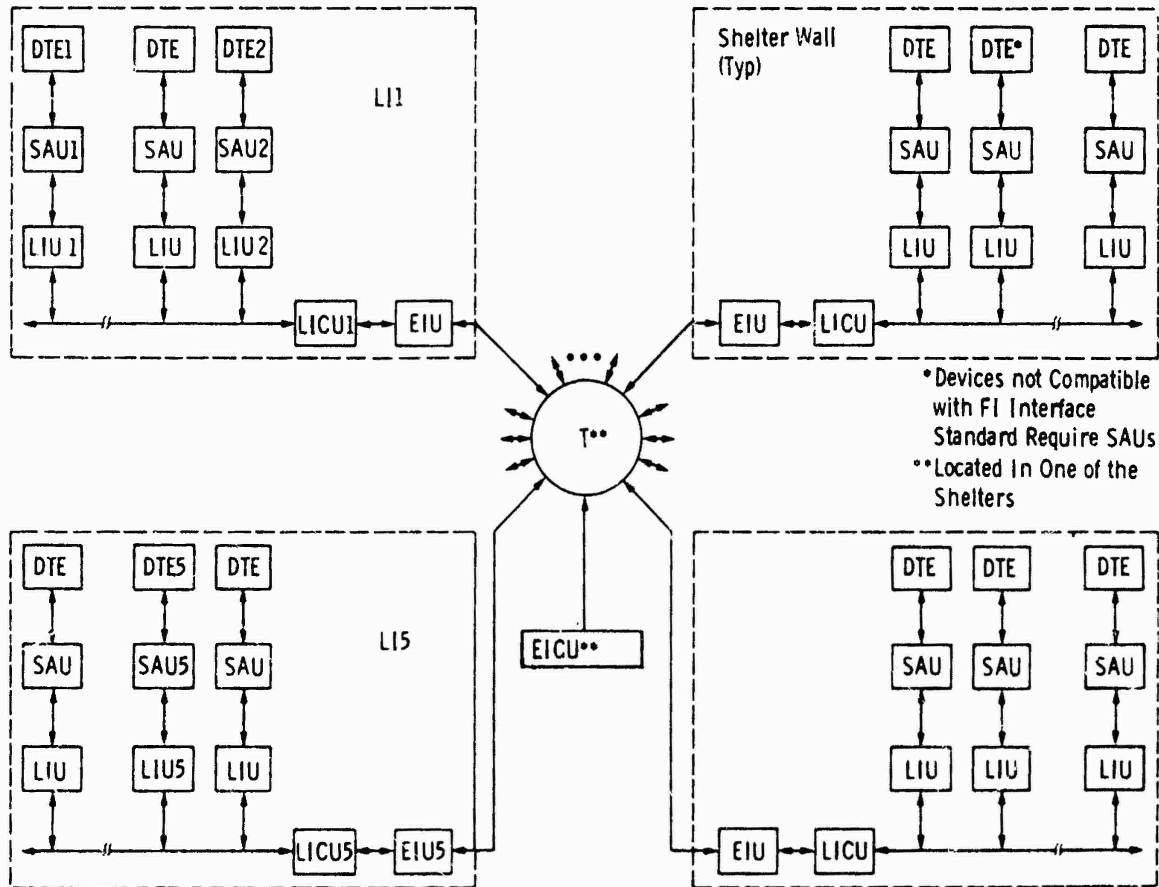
DTE1 DTE DTE2

LI1

SAU1 SAU SAU2

LIU 1 LIU LIU 2

LICU1 EIU

Shelter Wall (Typ)

DTE DTE* DTE

SAU SAU SAU

LIU LIU LIU

EIU LICU

*Devices not Compatible with FI Interface Standard Require SAUs

**Located In One of the Shelters

T**

DTE DTE5 DTE

LI5

SAU SAU5 SAU

LIU LIU5 LIU

LICU5 EIU5

EICU**

DTE DTE DTE

SAU SAU SAU

LIU LIU LIU

EIU LICU